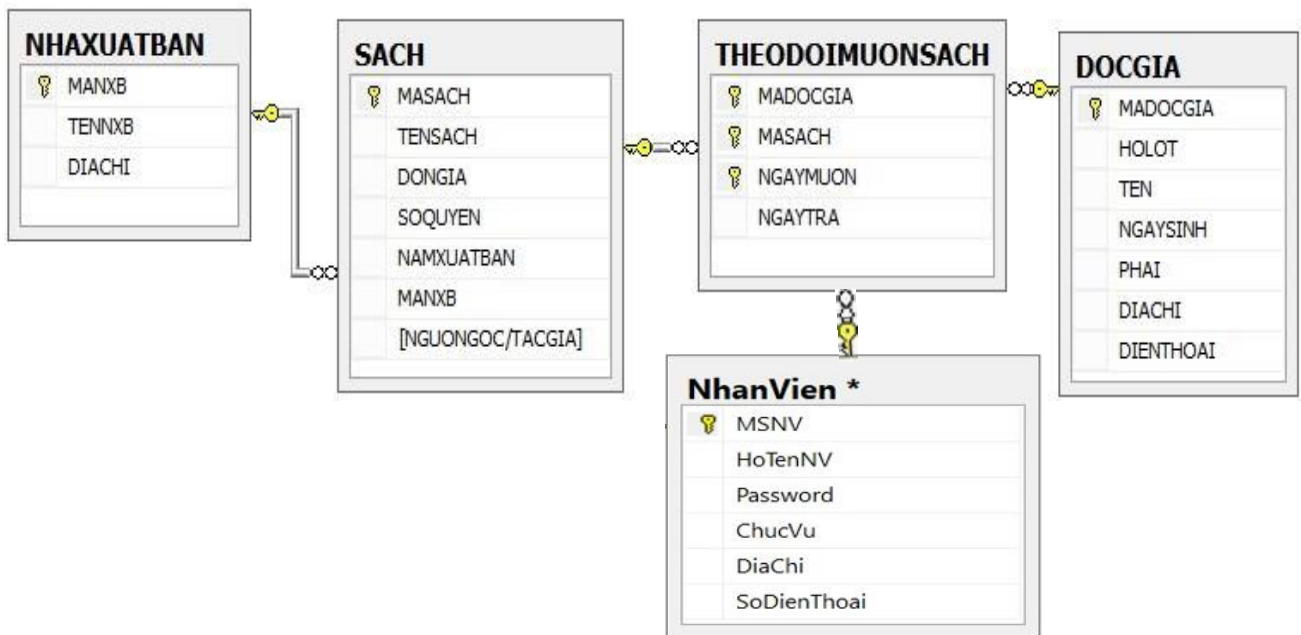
NHAXUATBAN
MANXB
TENNXB
DIACHI

SACH
MASACH
TENSACH
DONGIA
SOQUYEN
NAMXUATBAN
MANXB
[NGUONGOC/TACGIA]

THEODOIMUONSACH
MADOCGIA
MASACH
NGAYMUON
NGAYTRA

DOCGIA
MADOCGIA
HOLOT
TEN
NGAYSINH
PHAI
DIACHI
DIENTHOAI

NhanVien *
MSNV
HoTenNV
Password
ChucVu
DiaChi
SoDienThoai